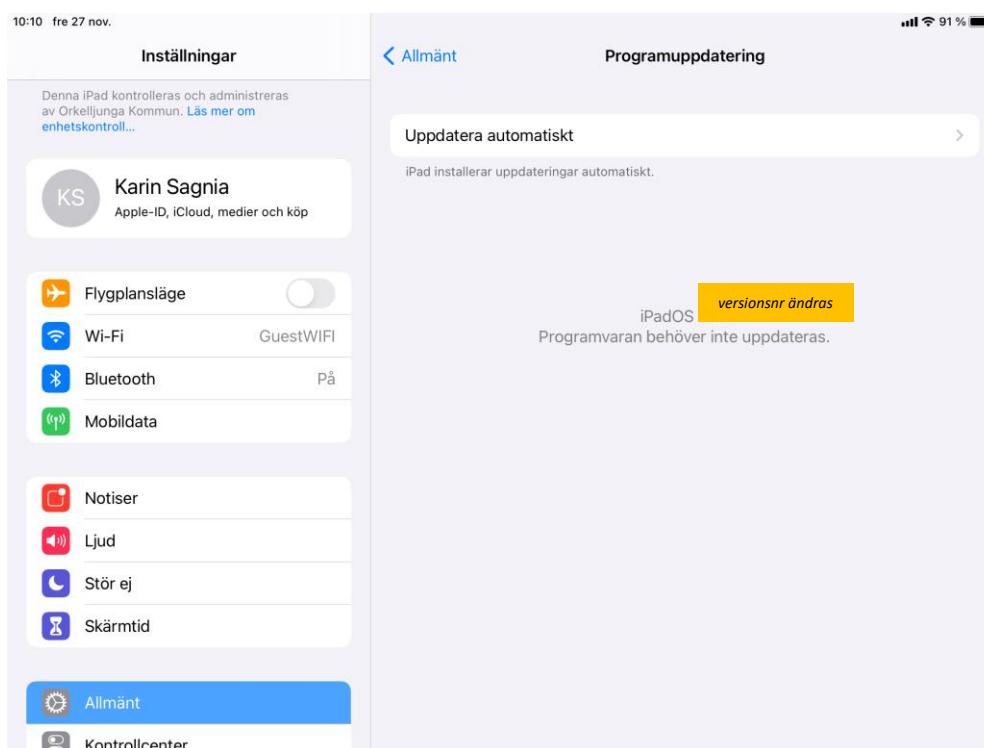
10:10 fre 27 nov.

91 %

Inställningar

Denna iPad kontrolleras och administreras av Orkelljunga Kommun. Läs mer om enhetskontroll...

KS

Karin Sagnia

Apple-ID, iCloud, medier och köp

Flygplansläge

Wi-Fi GuestWIFI

Bluetooth På

Mobildata

Notiser

Ljud

Stör ej

Skärmtid

Allmänt

Kontrollcenter

< Allmänt

Programuppdatering

Uppdatera automatiskt >

iPad installerar uppdateringar automatiskt.

iPadOS versionsnr ändras

Programvaran behöver inte uppdateras.